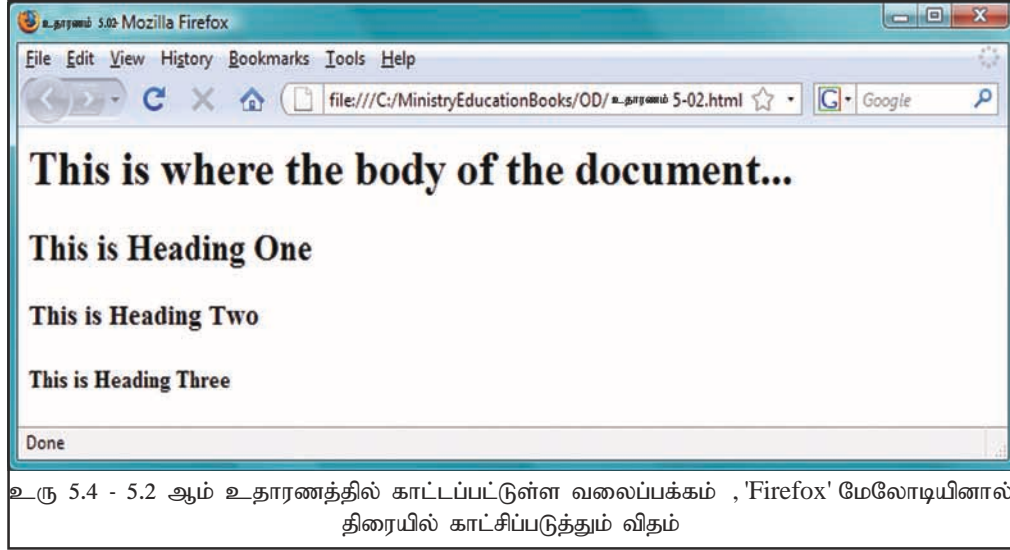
உதாரணம் 5.02 Mozilla Firefox

File Edit View History Bookmarks Tools Help

file:///C:/MinistryEducationBooks/OD/உதாரணம் 5-02.html

Google

# This is where the body of the document...

## This is Heading One

### This is Heading Two

#### This is Heading Three

Done

உரு 5.4 - 5.2 ஆம் உதாரணத்தில் காட்டப்பட்டுள்ள வலைப்பக்கம் ,'Firefox' மேலோடியினால் திரையில் காட்சிப்படுத்தும் விதம்